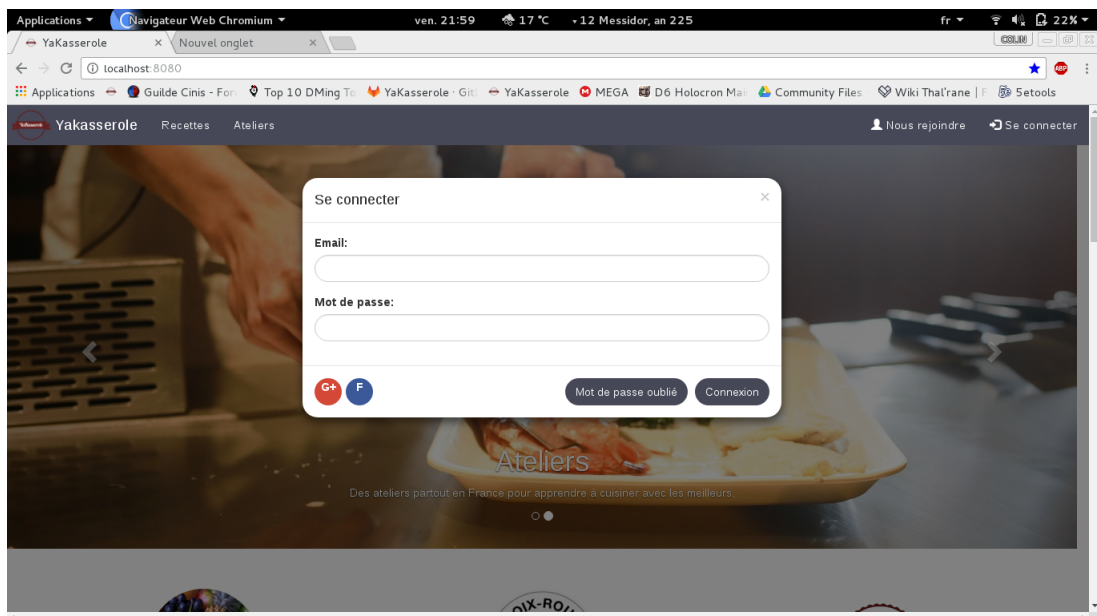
Applications ▾ Navigateur Web Chromium ▾ ven. 21:59 17 °C 12 Messidor, an 225 fr ▾ 22% ▾

YaKasserole × Nouvel onglet ×

COLIN

localhost:8080

Applications Guilde Cinis - For Top 10 DMing To YaKasserole · Git YaKasserole MEGA D6 Holocron Ma Community Files Wiki Thal'rane | F 5etools

Yakasserole Recettes Ateliers Nous rejoindre Se connecter

Se connecter ×

Email:

Mot de passe:

G+ F Mot de passe oublié Connexion

Ateliers

Des ateliers partout en France pour apprendre à cuisiner avec les meilleurs.

OIX-ROI